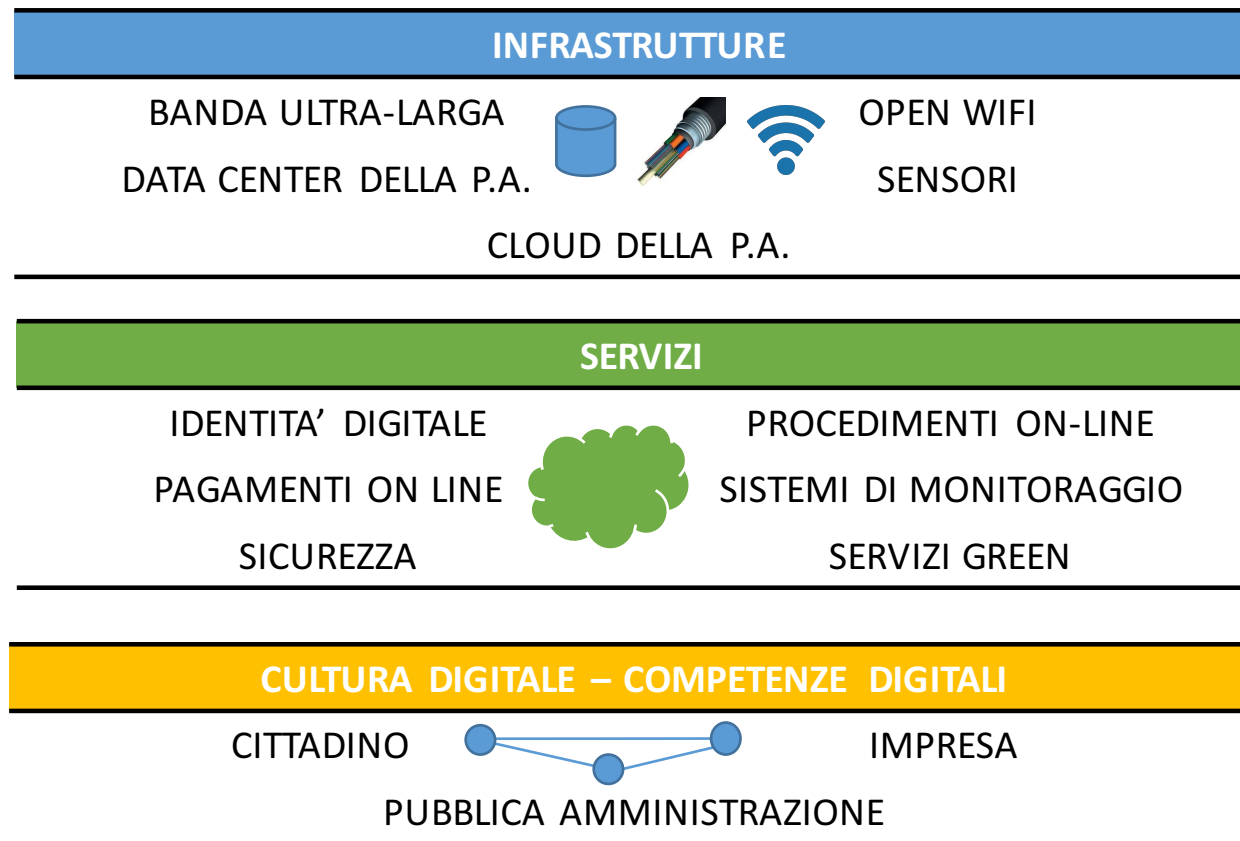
INFRASTRUTTURE

BANDA ULTRA-LARGA

DATA CENTER DELLA P.A.

OPEN WIFI

SENSORI

CLOUD DELLA P.A.

SERVIZI

IDENTITA' DIGITALE

PAGAMENTI ON LINE

SICUREZZA

PROCEDIMENTI ON-LINE

SISTEMI DI MONITORAGGIO

SERVIZI GREEN

CULTURA DIGITALE – COMPETENZE DIGITALI

CITTADINO

IMPRESA

PUBBLICA AMMINISTRAZIONE